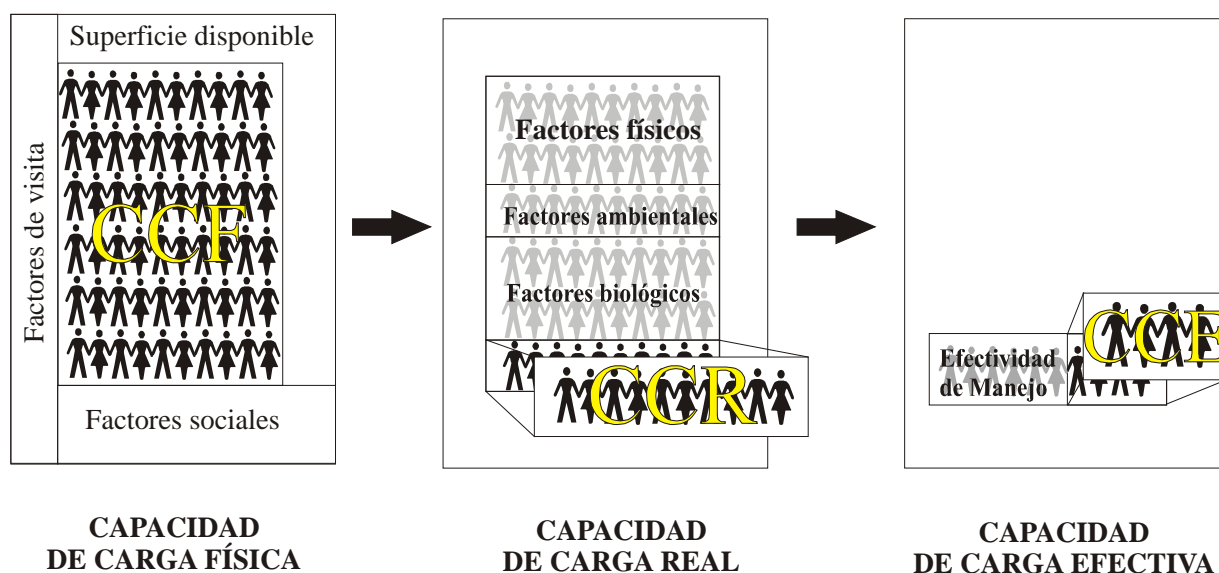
Superficie disponible

Factores de visita

CCF

Factores sociales

CAPACIDAD DE CARGA FÍSICA

Factores físicos

Factores ambientales

Factores biológicos

CCR

CAPACIDAD DE CARGA REAL

Efectividad de Manejo

CCE

CAPACIDAD DE CARGA EFECTIVA